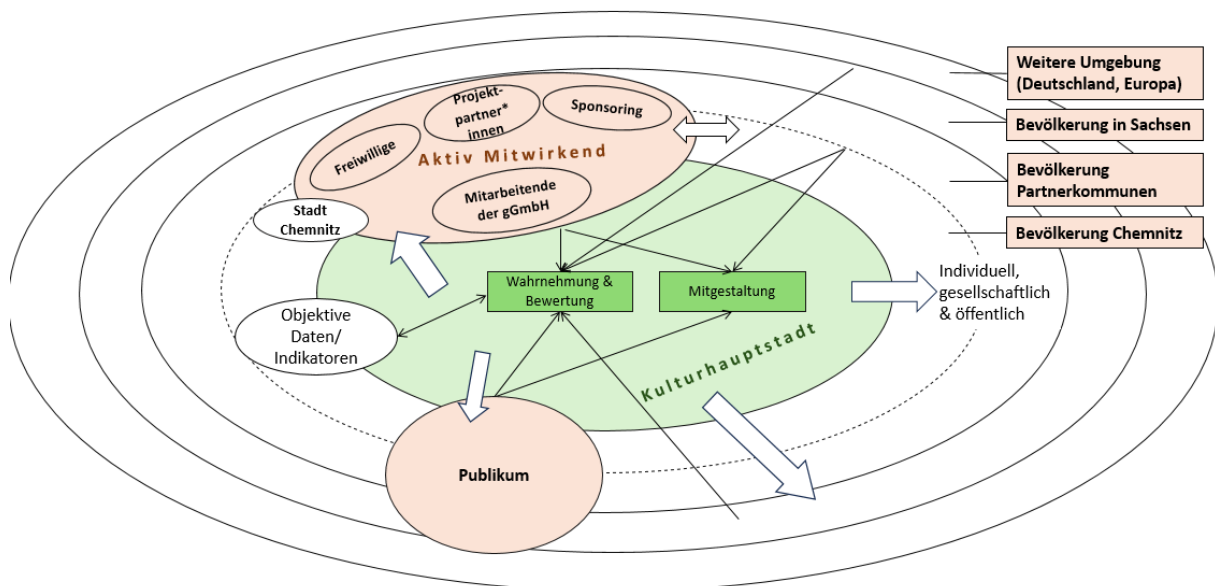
Weitere Umgebung (Deutschland, Europa)

Bevölkerung in Sachsen

Bevölkerung Partnerkommunen

Bevölkerung Chemnitz

Projektpartner* innen

Sponsoring

Freiwillige

Aktiv Mitwirkend

Mitarbeitende der gGmbH

Stadt Chemnitz

Wahrnehmung & Bewertung

Mitgestaltung

Individuell, gesellschaftlich & öffentlich

Objektive Daten/ Indikatoren

Kulturhauptstadt

Publikum